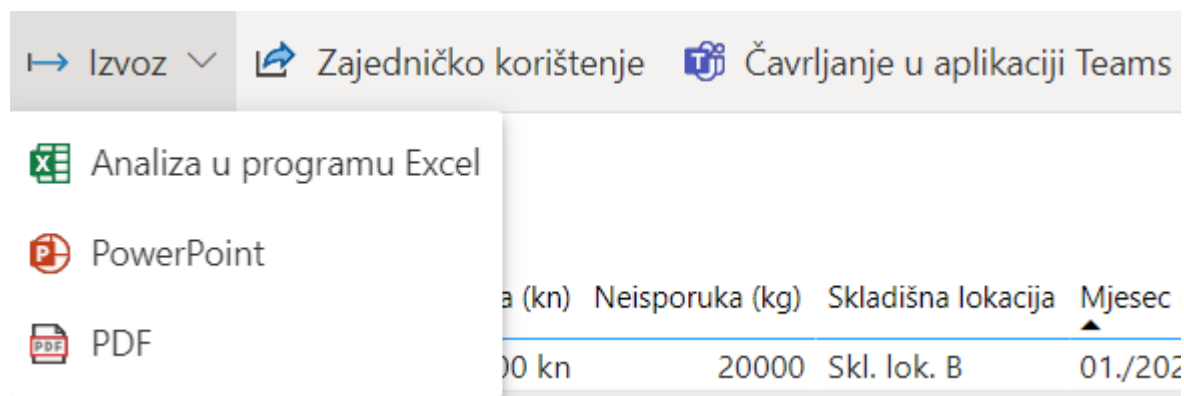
Izvoz Zajedničko korištenje Čavrljanje u aplikaciji Teams

Analiza u programu Excel

PowerPoint

PDF

| a (kn) | Neisporuka (kg) | Skladišna lokacija | Mjesec |
|---|---|---|---|
| 0 kn | 20000 | Skl. lok. B | 01./202 |